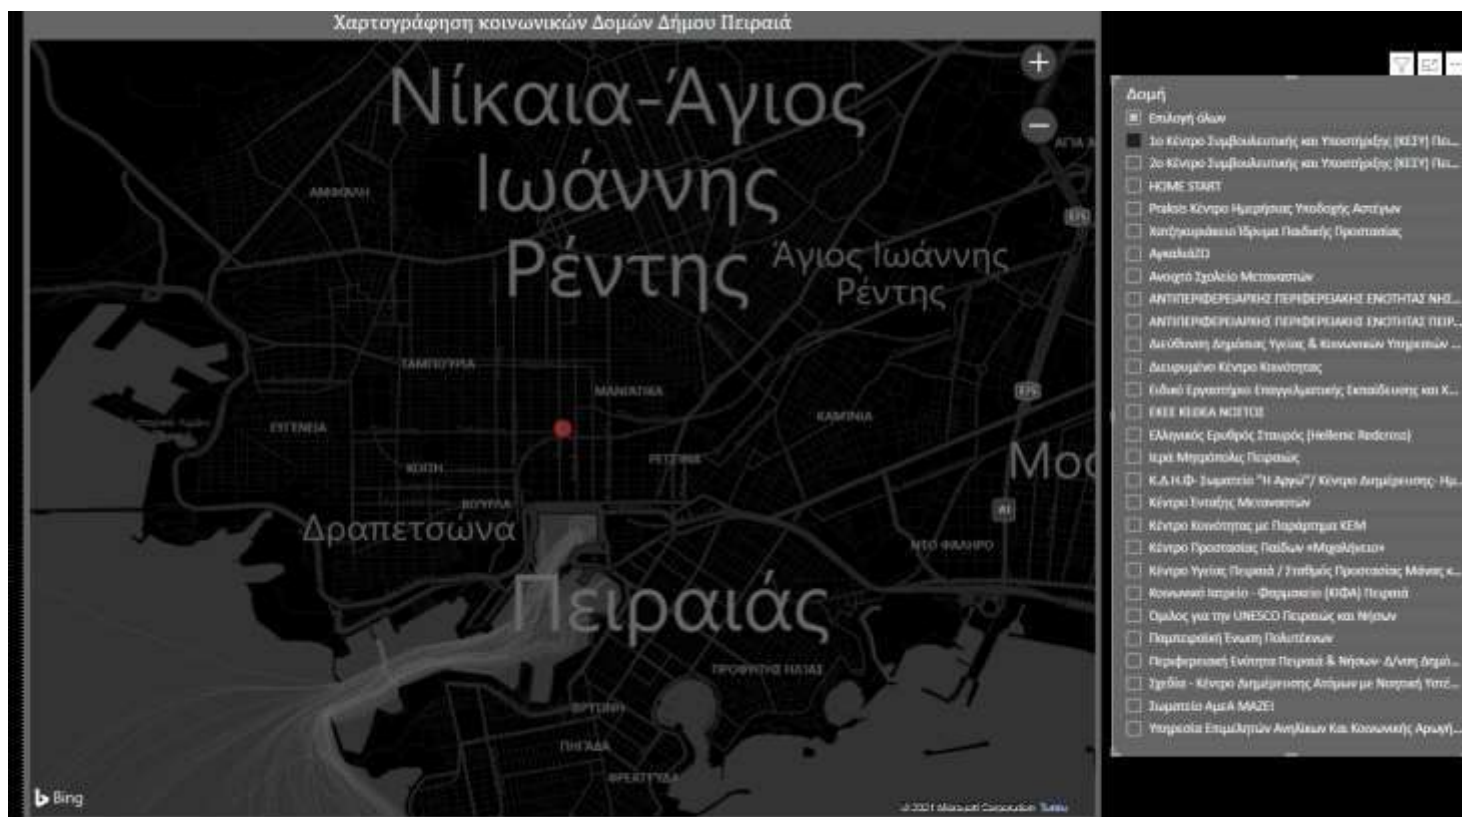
Χαρτογράφηση κοινωνικών Δομών Δήμου Πειραιά

Νίκαια-Άγιος Ιωάννης Ρέντης

Άγιος Ιωάννης Ρέντης

ΑΜΦΙΑΛΗ

ΤΑΜΠΟΥΡΙΑ

ΜΑΝΙΑΤΙΚΑ

ΚΑΜΙΝΙΑ

ΕΥΓΕΝΕΙΑ

ΚΟΠΗ

ΡΕΤΣΙΝΑ

ΒΟΥΡΛΑ

Δραπετσώνα

Μοσ

ΝΕΟ ΦΑΛΗΡΟ

Πειραιάς

ΠΡΟΦΗΤΗΣ ΗΛΙΑΣ

ΤΕΡΨΙΘΕΑ

ΠΗΓΑΔΑ

ΦΡΕΑΤΤΥΔΑ

Bing

© 2021 Microsoft Corporation Terms

Δομή
Επιλογή όλων
1ο Κέντρο Συμβουλευτικής και Υποστήριξης (ΚΕΣΥ) Πει...
2ο Κέντρο Συμβουλευτικής και Υποστήριξης (ΚΕΣΥ) Πει...
HOME START
Praksis Κέντρο Ημερήσιας Υποδοχής Αστέγων
Χατζηκυριάκειο Ίδρυμα Παιδικής Προστασίας
ΑγκαλιάΖΩ
Ανοιχτό Σχολείο Μεταναστών
ΑΝΤΙΠΕΡΙΦΕΡΕΙΑΡΧΗΣ ΠΕΡΙΦΕΡΕΙΑΚΗΣ ΕΝΟΤΗΤΑΣ ΝΗΣ...
ΑΝΤΙΠΕΡΙΦΕΡΕΙΑΡΧΗΣ ΠΕΡΙΦΕΡΕΙΑΚΗΣ ΕΝΟΤΗΤΑΣ ΠΕΙΡ...
Διεύθυνση Δημόσιας Υγείας & Κοινωνικών Υπηρεσιών ...
Διευρυμένο Κέντρο Κοινότητας
Ειδικό Εργαστήριο Επαγγελματικής Εκπαίδευσης και Κ...
ΕΚΕΕ ΚΕΘΚΑ ΝΟΣΤΟΣ
Ελληνικός Ερυθρός Σταυρός (Hellenic Redcross)
Ιερά Μητρόπολις Πειραιώς
Κ.Α.Η.Φ. Σωματείο "Η Αρωγή"/ Κέντρο Διημέρευσης- Ημ...
Κέντρο Ένταξης Μεταναστών
Κέντρο Κοινότητας με Παράρτημα ΚΕΜ
Κέντρο Προστασίας Παιδιών «Μιχαλίνειο»
Κέντρο Υγείας Πειραιά / Σταθμός Προστασίας Μάνας κ...
Κοινωνικό Ιατρείο - Φαρμακείο (ΚΙΦΑ) Πειραιά
Όμιλος για την UNESCO Πειραιώς και Νήσων
Παμπειραϊκή Ένωση Πολυτέκνων
Περιφερειακή Ενότητα Πειραιά & Νήσων- Δ/νση Δημό...
Σχεδία - Κέντρο Διημέρευσης Ατόμων με Νοητική Υστέ...
Σωματείο ΑμεΑ ΜΑΖΙ
Υπηρεσία Επιμελητών Ανηλίκων Και Κοινωνικής Αρωγή...